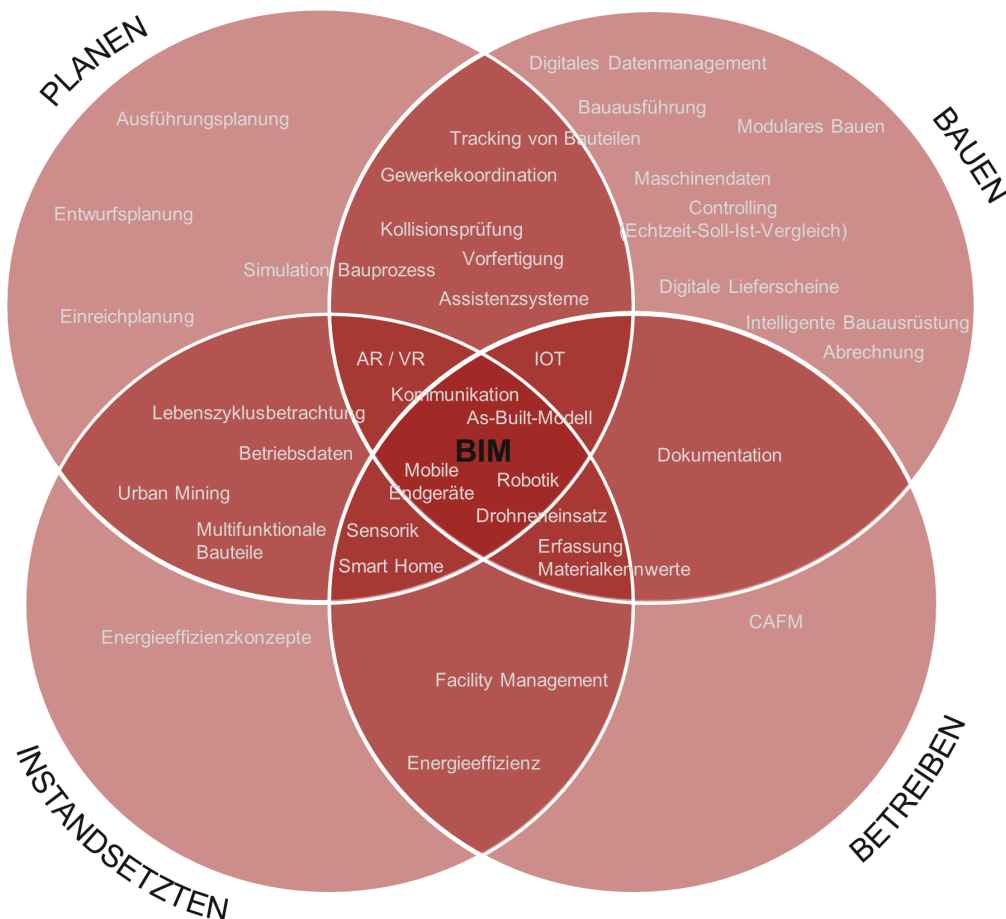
PLANEN

Ausführungsplanung

Entwurfsplanung

Einreichplanung

Simulation Bauprozess

Digitales Datenmanagement

Bauausführung

Tracking von Bauteilen

Modulares Bauen

BAUEN

Gewerkekoordination

Maschinendaten

Controlling (Echtzeit-Soll-Ist-Vergleich)

Kollisionsprüfung

Vorfertigung

Assistenzsysteme

Digitale Lieferscheine

Intelligente Bauausrüstung

Abrechnung

AR / VR

IOT

Kommunikation

As-Built-Modell

Lebenszyklusbetrachtung

Betriebsdaten

BIM

Mobile Endgeräte

Robotik

Dokumentation

Urban Mining

Multifunktionale Bauteile

Sensorik

Drohneneinsatz

Erfassung Materialkennwerte

Smart Home

Energieeffizienzkonzepte

CAFM

Facility Management

Energieeffizienz

INSTANDSETZTEN

BETREIBEN